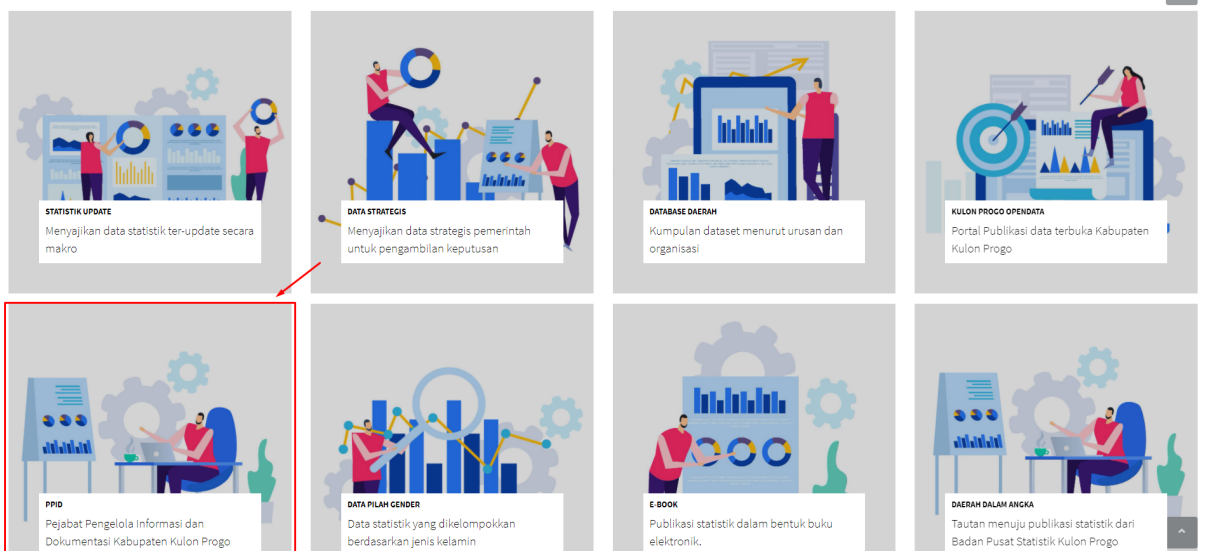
STATISTIK UPDATE
Menyajikan data statistik ter-update secara makro

DATA STRATEGIS
Menyajikan data strategis pemerintah untuk pengambilan keputusan

DATABASE DAERAH
Kumpulan dataset menurut urusan dan organisasi

KULON PROGO OPENDATA
Portal Publikasi data terbuka Kabupaten Kulon Progo

PPID
Pejabat Pengelola Informasi dan Dokumentasi Kabupaten Kulon Progo

DATA PILAH GENDER
Data statistik yang dikelompokkan berdasarkan jenis kelamin

E-BOOK
Publikasi statistik dalam bentuk buku elektronik.

DAERAH DALAM ANGKA
Tautan menuju publikasi statistik dari Badan Pusat Statistik Kulon Progo